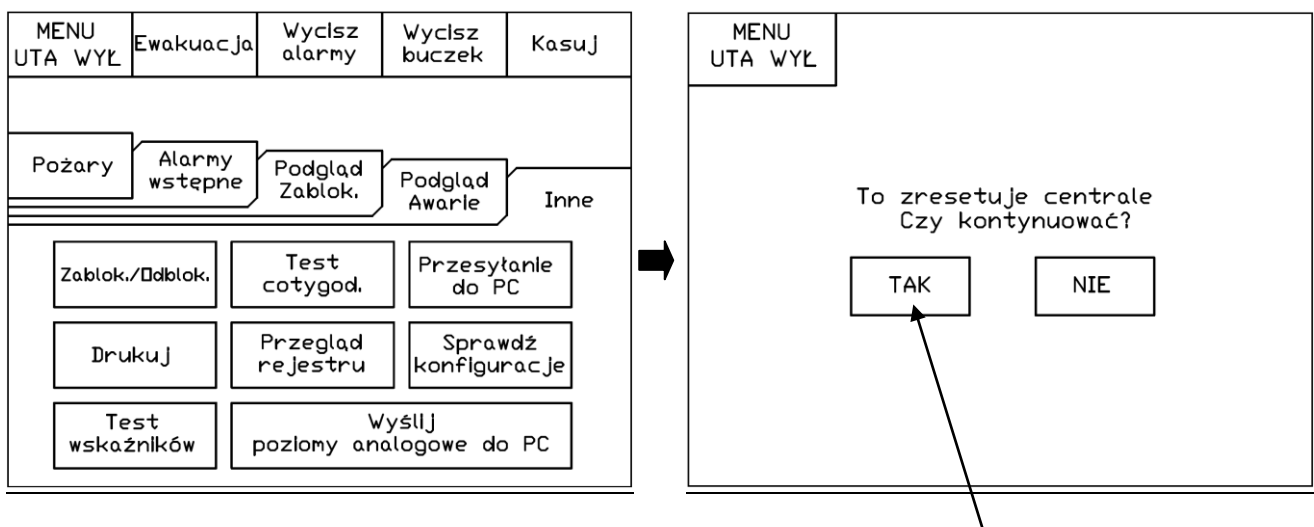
MENU UTA WYŁ

Ewakuacja

Wycisz alarmy

Wycisz buczek

Kasuj

Pożary

Alarmy wstępne

Podgląd Zablok.

Podgląd Awarie

Inne

Zablok./Odblok.

Test cotygod.

Przesyłanie do PC

Drukuj

Przegląd rejestru

Sprawdź konfiguracje

Test wskaźników

Wyślij poziomy analogowe do PC

MENU UTA WYŁ

To zresetuje centrale Czy kontynuować?

TAK

NIE